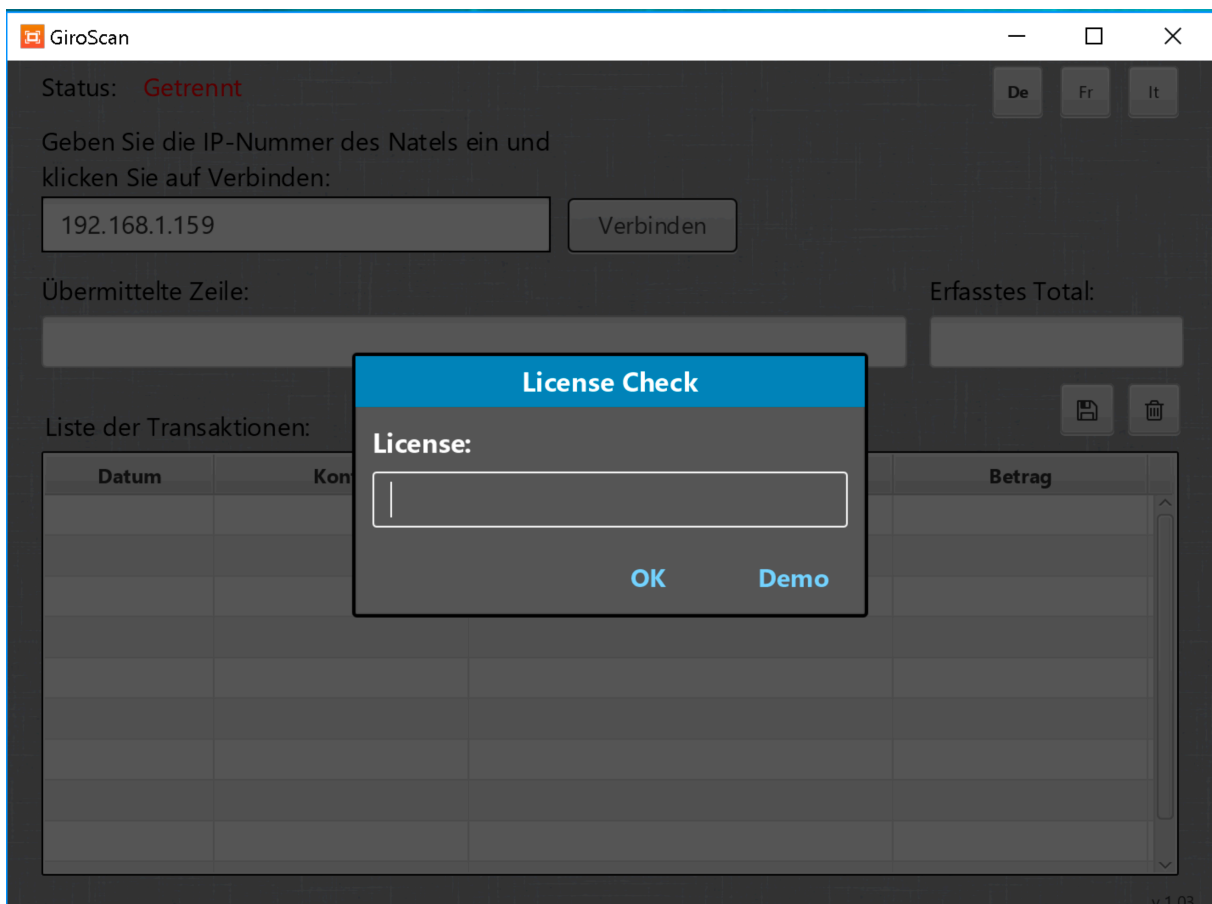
GiroScan

Status: Getrennt

De Fr It

Geben Sie die IP-Nummer des Natels ein und klicken Sie auf Verbinden:

192.168.1.159

Verbinden

Übermittelte Zeile:

Erfasstes Total:

Liste der Transaktionen:

| Datum | Kon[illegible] | | Betrag |
|---|---|---|---|

License Check

License:

OK Demo

v 1.03